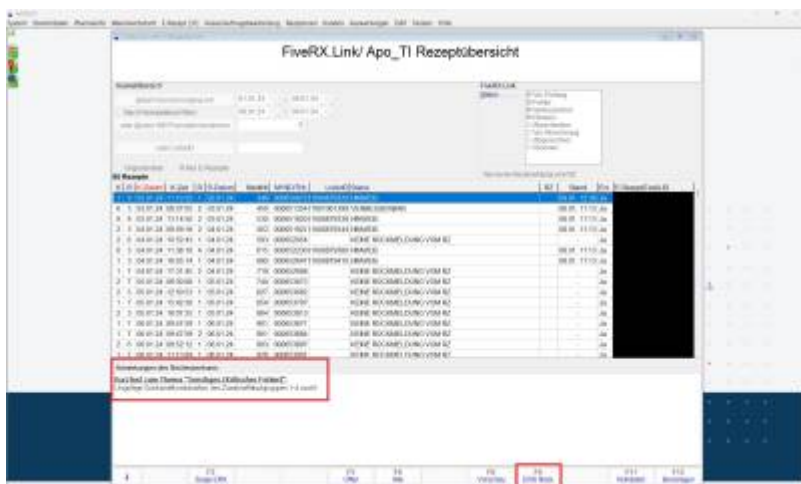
FiveRX.Link/ Apo_TI Rezeptübersicht

KEINE RÜCKMELDUNG VOM RZ
KEINE RÜCKMELDUNG VOM RZ
KEINE RÜCKMELDUNG VOM RZ
KEINE RÜCKMELDUNG VOM RZ
KEINE RÜCKMELDUNG VOM RZ
KEINE RÜCKMELDUNG VOM RZ
KEINE RÜCKMELDUNG VOM RZ
KEINE RÜCKMELDUNG VOM RZ
KEINE RÜCKMELDUNG VOM RZ
KEINE RÜCKMELDUNG VOM RZ
KEINE RÜCKMELDUNG VOM RZ

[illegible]
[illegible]